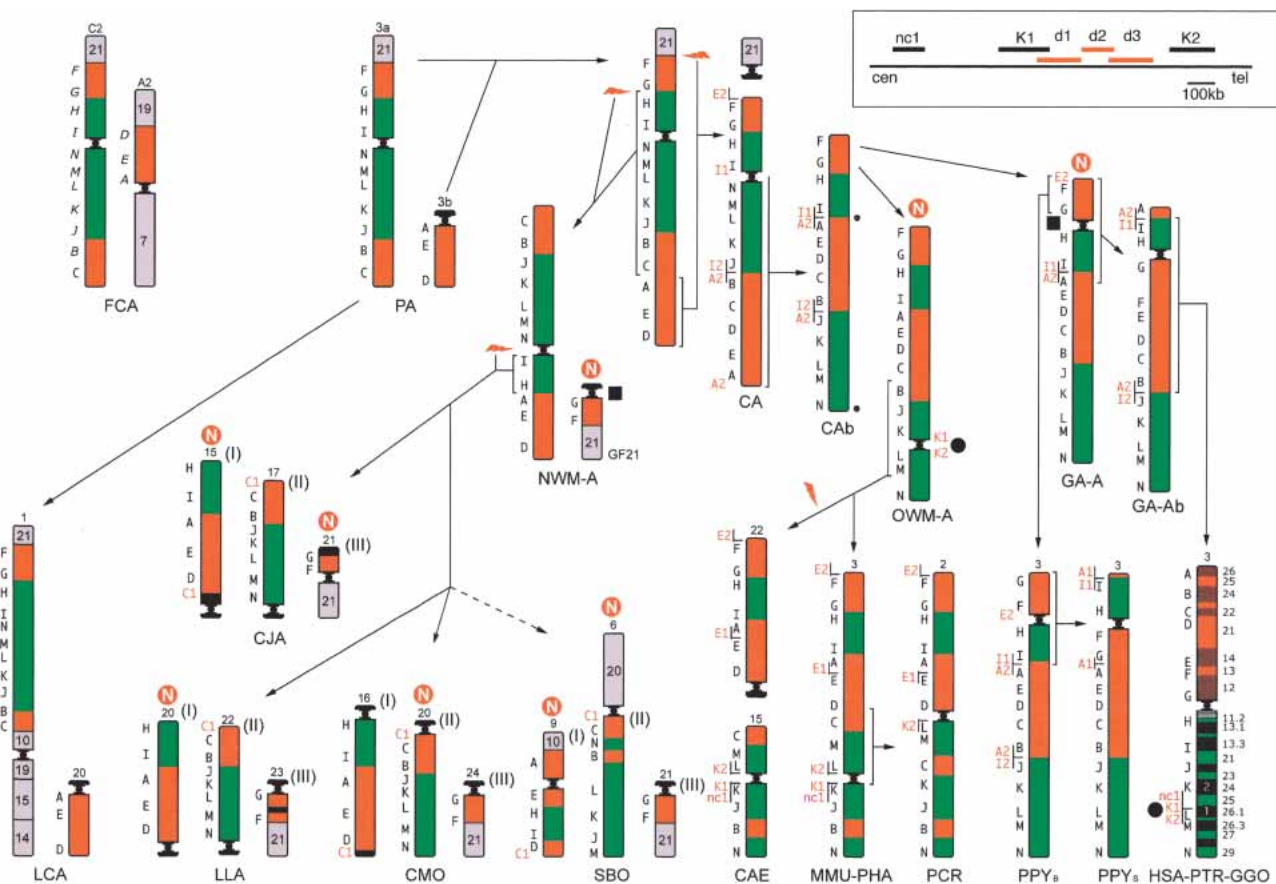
nc1 K1 d1 d2 d3 K2
cen tel
100kb

C2
21
F G H I N M L K J B C
A2
19
D E A
7
FCA

3a
21
F G H I N M L K J B C
3b
A E D
PA

21
F G H I N M L K J B C A E D
21
E2 F G H I1 I N M L K J I2 A2 B C D E A A2
CA

C B J K L M N I H A E D
NWM-A
N
G F 21
GF21

F G H I1 A2 I A E D C I2 A2 B J K L M N
CAb

N
F G H I A E D C B J K L M N K1 K2
OWM-A

N
E2 F G H I1 A2 I A E D C B J K L M N
GA-A

A2 I1 A I H G F E D C B A2 I2 J K L M N
GA-Ab

1
21
F G H I N M L K J B C
10
19
15
14
20
A E D
LCA

N
15 (I)
H I A E D C1
17 (II)
C1 C B J K L M N
N
21 (III)
G F 21
CJA

N
20 (I)
H I A E D
22 (II)
C1 C B J K L M N
23 (III)
G F 21
LLA

16 (I)
H I A E D C1
N
20 (II)
C1 C B J K L M N
24 (III)
G F 21
CMO

N
9 (I)
10
A E H I D C1
N
6
20
C1 C N B L K J M (II)
21 (III)
G F 21
SBO

22
E2 F G H I E1 A E D
15
C M K2 L K1 nc1 K J B N
CAE

3
E2 F G H I E1 A E D C M K2 L K1 nc1 K J B N
MMU-PHA

2
E2 F G H I A E1 E D C K2 L M C K J B N
PCR

3
G F E2 H I1 I A2 A E D C A2 B I2 J K L M N
PPY$_B$

3
A1 I1 I H F A1 G A E D C B J K L M N
PPY$_S$

3
A B C D E F G H I J K L M N
26 25 24 22 21 14 13 12 11.2 13.1 13.3 21 23 2 24 25 1 26.1 26.3 27 29
nc1 K1 K2
HSA-PTR-GGO